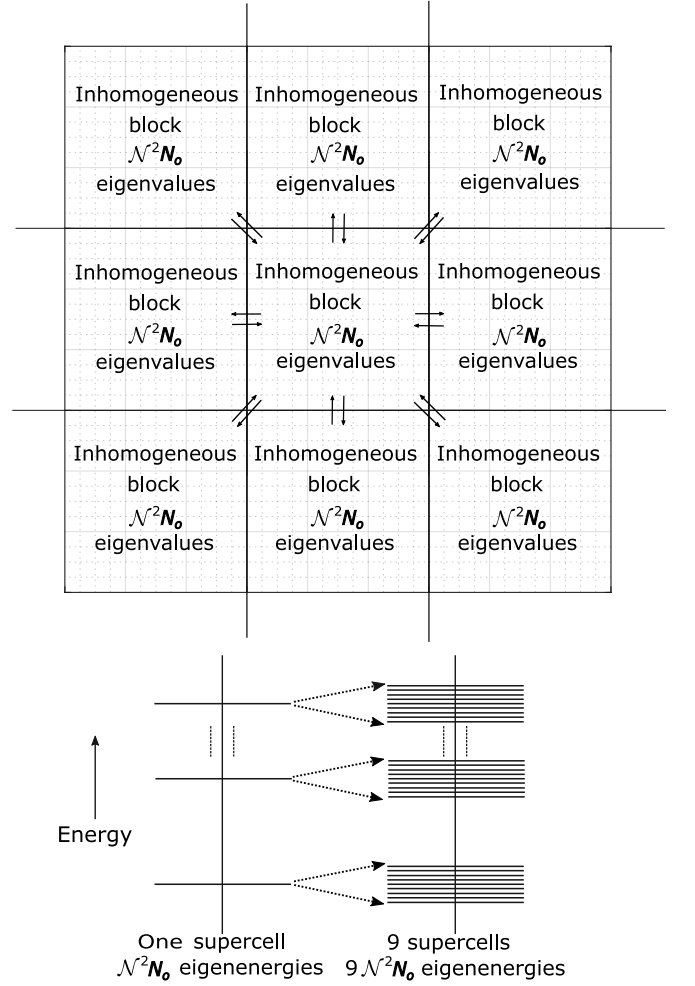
Inhomogeneous block $\mathcal{N}^2\boldsymbol{N_o}$ eigenvalues

Inhomogeneous block $\mathcal{N}^2\boldsymbol{N_o}$ eigenvalues

Inhomogeneous block $\mathcal{N}^2\boldsymbol{N_o}$ eigenvalues

Inhomogeneous block $\mathcal{N}^2\boldsymbol{N_o}$ eigenvalues

Inhomogeneous block $\mathcal{N}^2\boldsymbol{N_o}$ eigenvalues

Inhomogeneous block $\mathcal{N}^2\boldsymbol{N_o}$ eigenvalues

Inhomogeneous block $\mathcal{N}^2\boldsymbol{N_o}$ eigenvalues

Inhomogeneous block $\mathcal{N}^2\boldsymbol{N_o}$ eigenvalues

Inhomogeneous block $\mathcal{N}^2\boldsymbol{N_o}$ eigenvalues

Energy

One supercell
$\mathcal{N}^2\boldsymbol{N_o}$ eigenenergies

9 supercells
$9\mathcal{N}^2\boldsymbol{N_o}$ eigenenergies